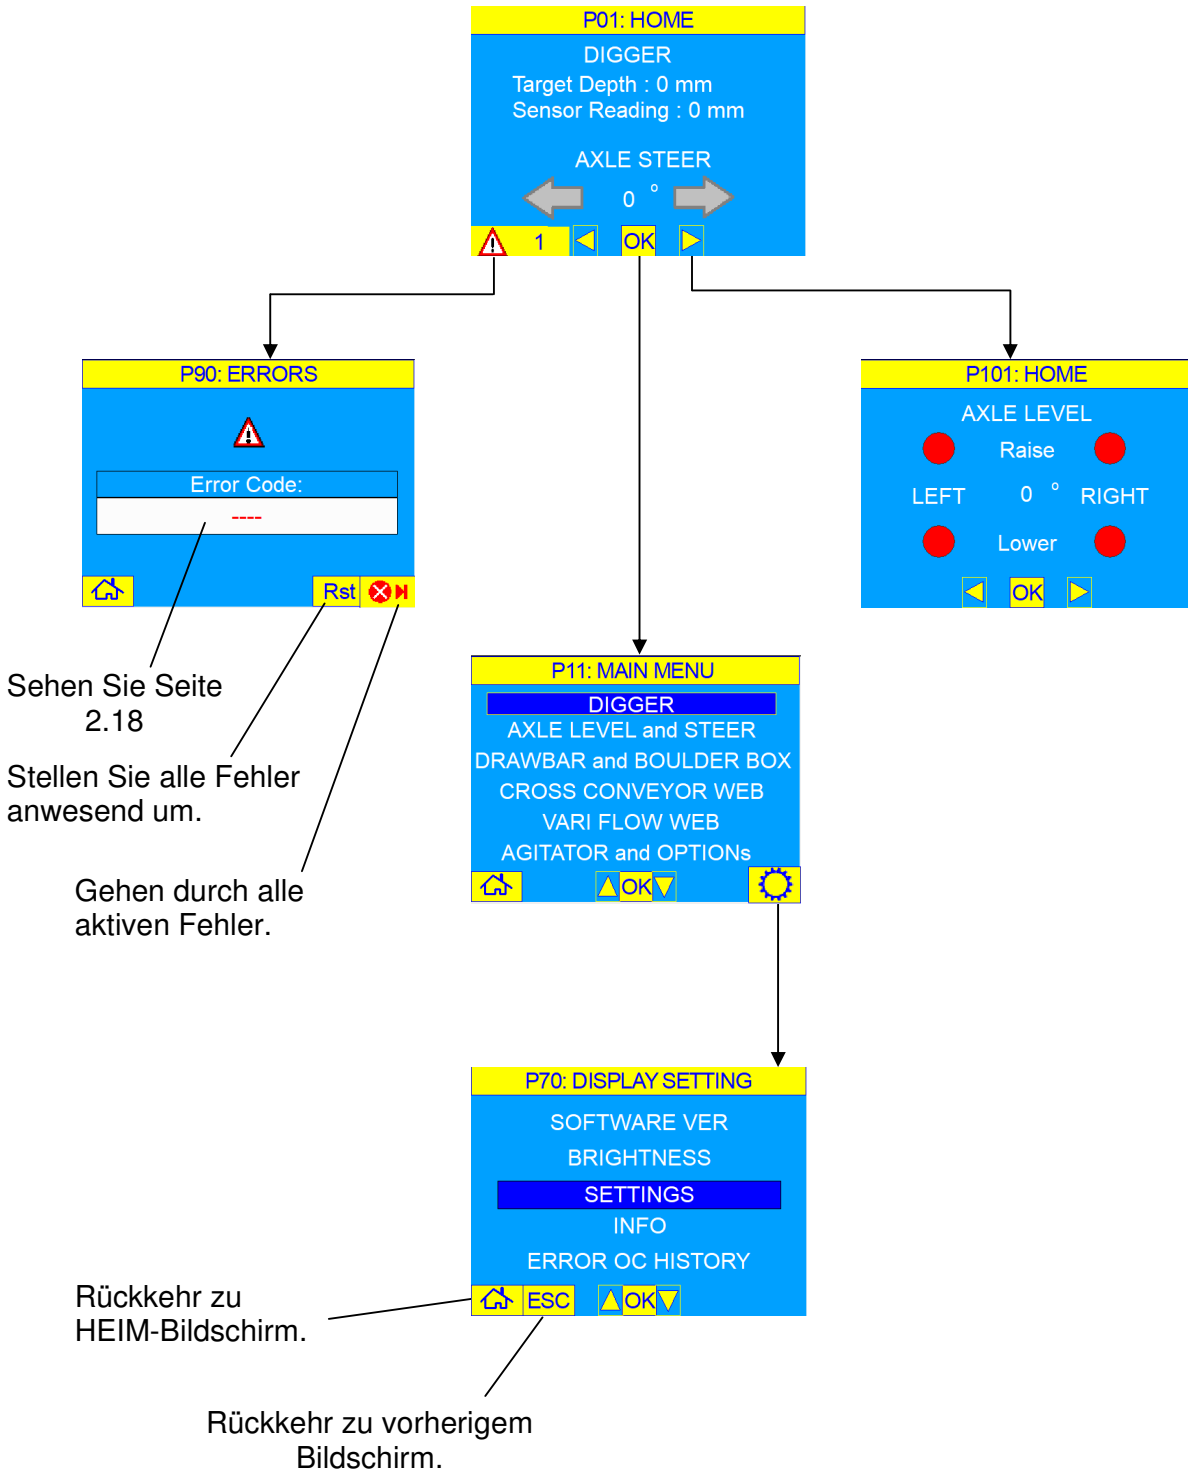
P01: HOME
DIGGER
Target Depth : 0 mm
Sensor Reading : 0 mm
AXLE STEER
0 °
1 OK

P90: ERRORS
Error Code:
----
Rst

P101: HOME
AXLE LEVEL
Raise
LEFT 0 ° RIGHT
Lower
OK

Sehen Sie Seite 2.18

Stellen Sie alle Fehler anwesend um.

Gehen durch alle aktiven Fehler.

P11: MAIN MENU
DIGGER
AXLE LEVEL and STEER
DRAWBAR and BOULDER BOX
CROSS CONVEYOR WEB
VARI FLOW WEB
AGITATOR and OPTIONs
OK

P70: DISPLAY SETTING
SOFTWARE VER
BRIGHTNESS
SETTINGS
INFO
ERROR OC HISTORY
ESC OK

Rückkehr zu HEIM-Bildschirm.

Rückkehr zu vorherigem Bildschirm.